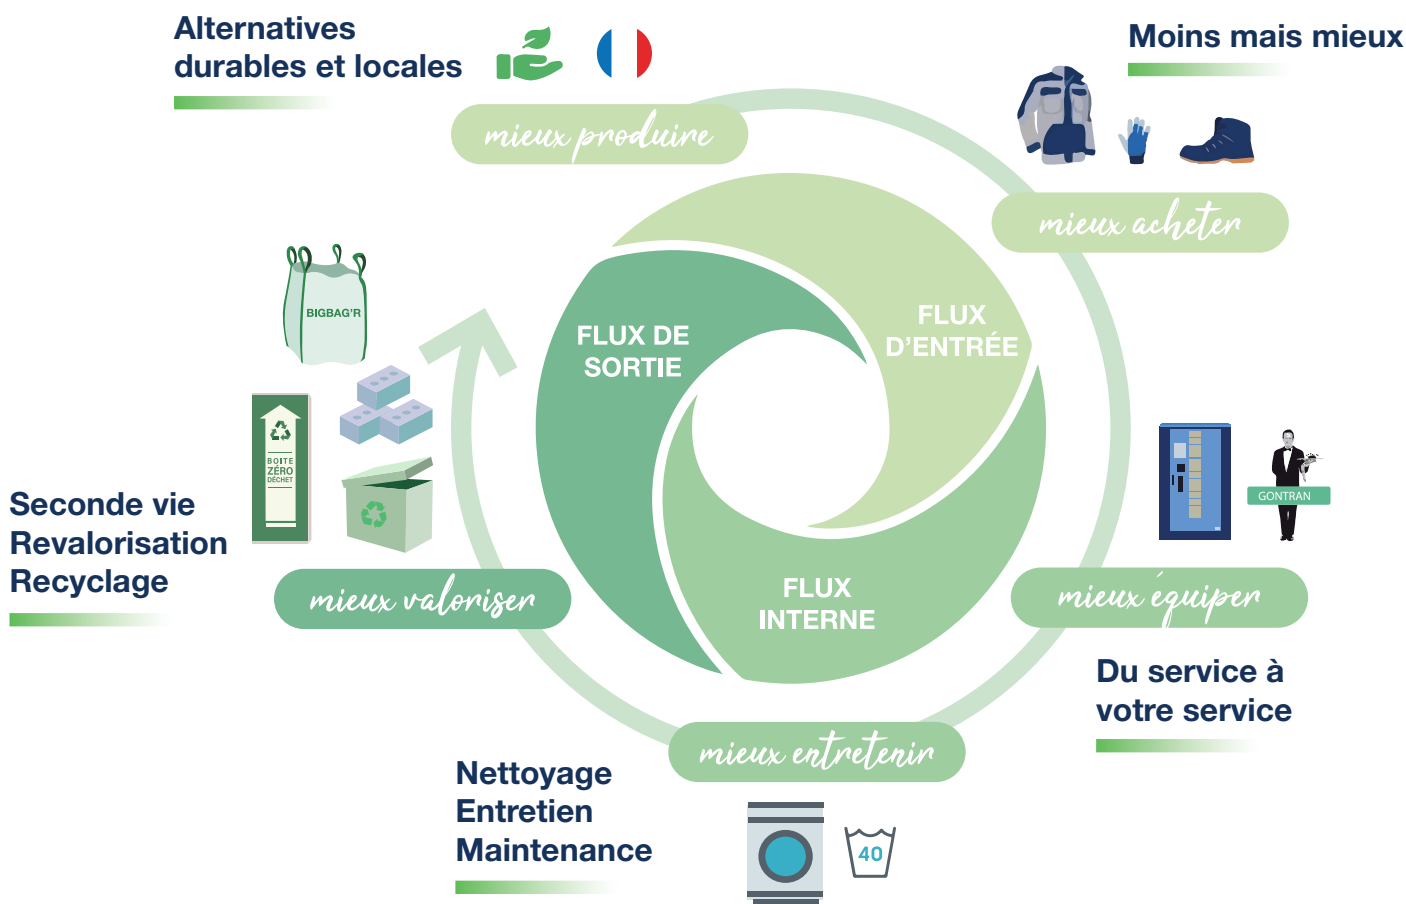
Alternatives durables et locales

mieux produire

Moins mais mieux

mieux acheter

BIGBAG'R

FLUX DE SORTIE

FLUX D'ENTRÉE

BOITE ZÉRO DÉCHET

Seconde vie
Revalorisation
Recyclage

GONTRAN

mieux valoriser

FLUX INTERNE

mieux équiper

Du service à votre service

mieux entretenir

Nettoyage
Entretien
Maintenance

40